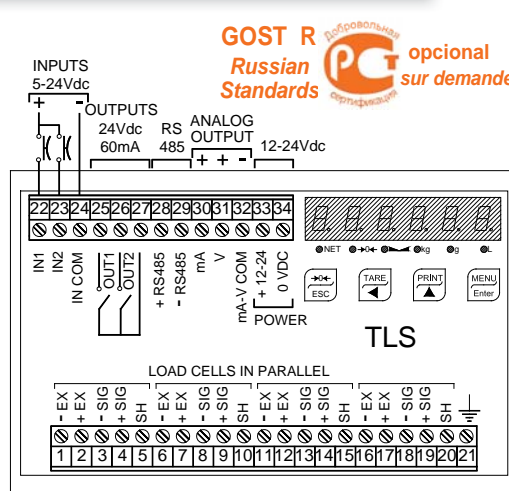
GOST R
Russian Standards
Добровольная сертификация
PC
opcional sur demande

INPUTS
5-24Vdc
+ -
OUTPUTS
24Vdc
60mA
RS
485
ANALOG
OUTPUT
+ + -
12-24Vdc

22 23 24 25 26 27 28 29 30 31 32 33 34

IN1
IN2
IN COM
OUT1
OUT2
+ RS485
- RS485
mA
V
mA-V COM
+ 12-24
0 VDC
POWER

NET →0← kg g L

ESC
TARE
PRINT
MENU
Enter

TLS

LOAD CELLS IN PARALLEL
- EX
+ EX
- SIG
+ SIG
SH
- EX
+ EX
- SIG
+ SIG
SH
- EX
+ EX
- SIG
+ SIG
SH
- EX
+ EX
- SIG
+ SIG
SH

1 2 3 4 5 6 7 8 9 10 11 12 13 14 15 16 17 18 19 20 21